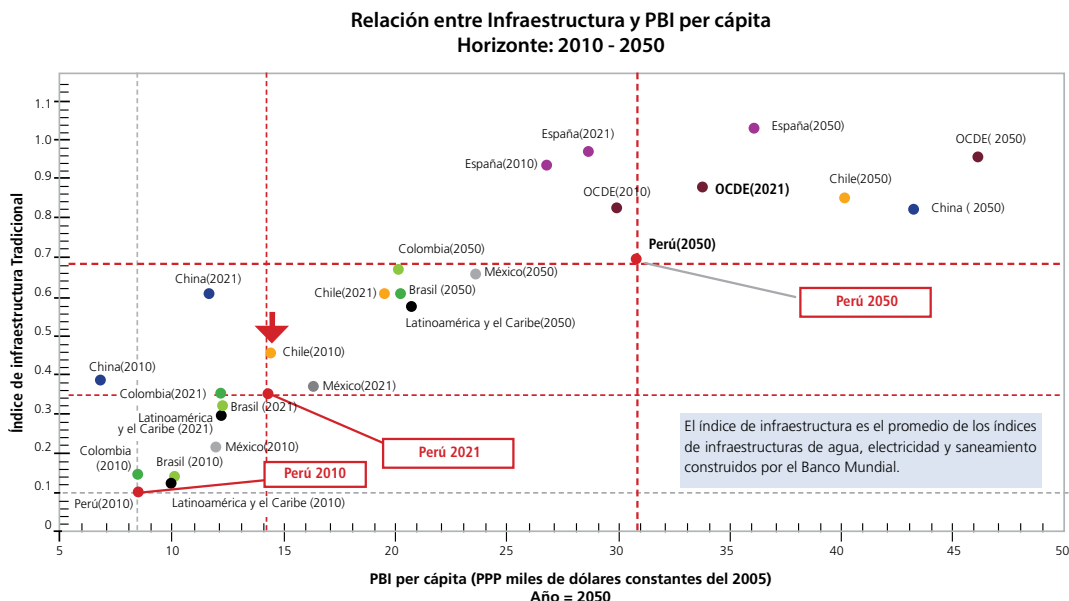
Relación entre Infraestructura y PBI per cápita
Horizonte: 2010 - 2050

Índice de infraestructura Tradicional

1.1
1.0
0.9
0.8
0.7
0.6
0.5
0.4
0.3
0.2
0.1
0

España(2021)
España(2050)
OCDE( 2050)
España(2010)
OCDE(2010)
OCDE(2021)
Chile(2050)
China ( 2050)
Perú(2050)
Colombia(2050)
México(2050)
China(2021)
Chile(2021)
Brasil (2050)
Perú 2050
Latinoamérica y el Caribe(2050)
Chile(2010)
China(2010)
México(2021)
Colombia(2021)
Brasil (2021)
Latinoamérica y el Caribe (2021)
México(2010)
Perú 2021
Colombia (2010)
Brasil (2010)
Perú 2010
Perú(2010)
Latinoamérica y el Caribe (2010)

El índice de infraestructura es el promedio de los índices de infraestructuras de agua, electricidad y saneamiento construidos por el Banco Mundial.

5 10 15 20 25 30 35 40 45 50

PBI per cápita (PPP miles de dólares constantes del 2005)
Año = 2050